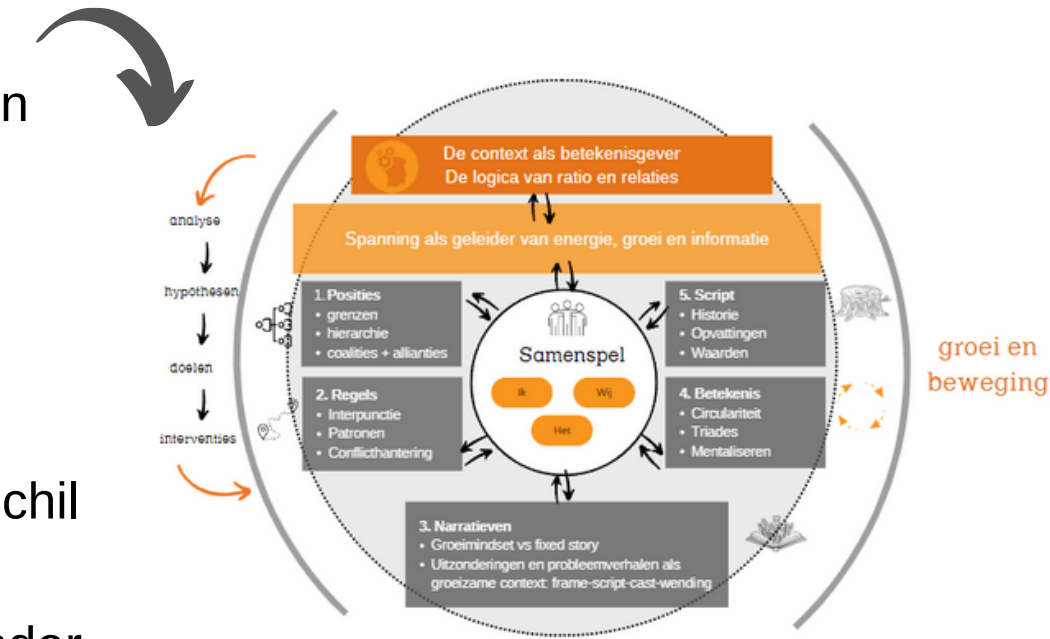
n

chil

ndor

analyse

hypothesen

doelen

interventies

De context als betekenisgever
De logica van ratio en relaties

Spanning als geleider van energie, groei en informatie

1. Posities
• grenzen
• hierarchie
• coalities + allianties

5. Script
• Historie
• Opvattingen
• Waarden

Samenspel

Ik

Wij

Het

2. Regels
• Interpunctie
• Patronen
• Conflicthantering

4. Betekenis
• Circulariteit
• Triades
• Mentaliseren

3. Narratieven
• Groeimindset vs fixed story
• Uitzonderingen en probleemverhalen als groeizame context: frame-script-cast-wending

groei en beweging